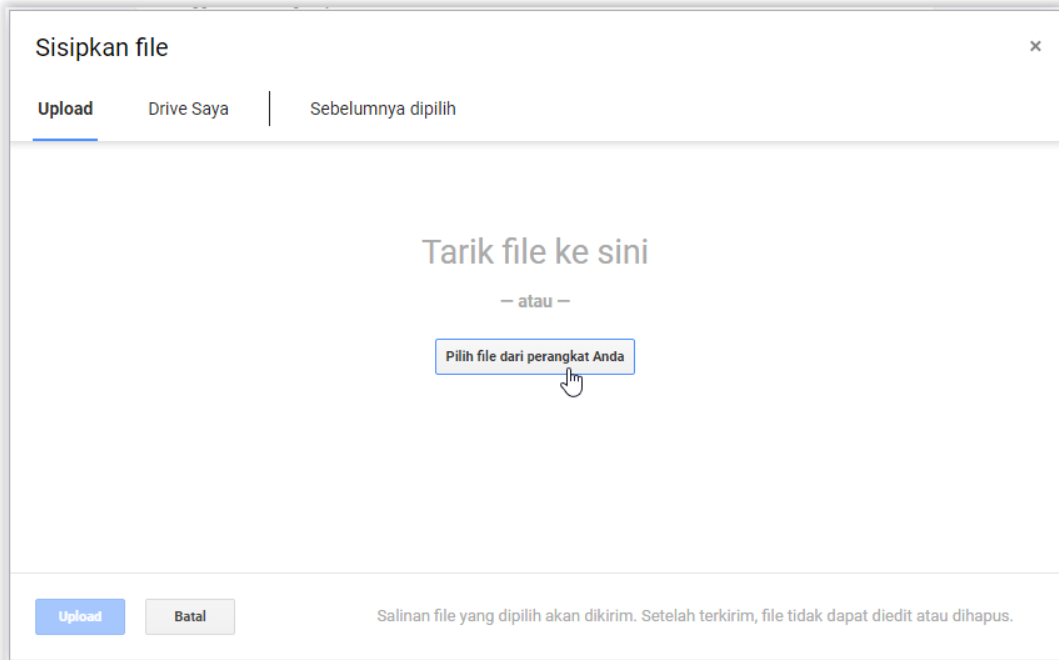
Sisipkan file

×

Upload

Drive Saya

Sebelumnya dipilih

Tarik file ke sini

— atau —

Pilih file dari perangkat Anda

Upload

Batal

Salinan file yang dipilih akan dikirim. Setelah terkirim, file tidak dapat diedit atau dihapus.